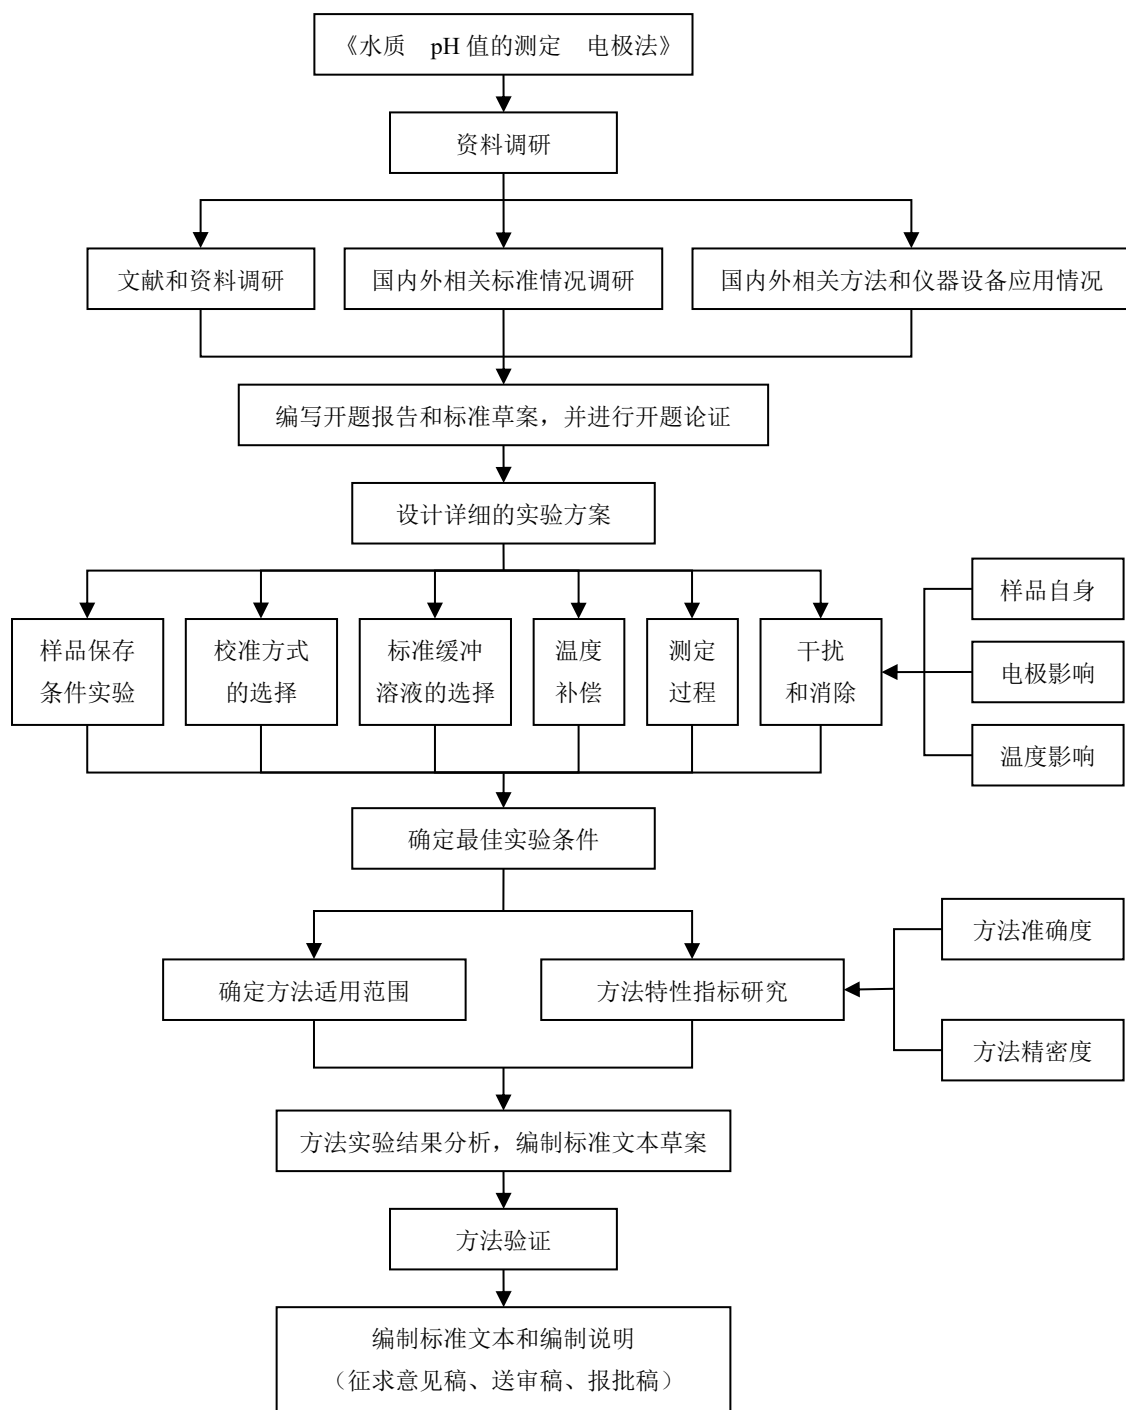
《水质　pH 值的测定　电极法》

资料调研

文献和资料调研

国内外相关标准情况调研

国内外相关方法和仪器设备应用情况

编写开题报告和标准草案，并进行开题论证

设计详细的实验方案

样品保存条件实验

校准方式的选择

标准缓冲溶液的选择

温度补偿

测定过程

干扰和消除

样品自身

电极影响

温度影响

确定最佳实验条件

确定方法适用范围

方法特性指标研究

方法准确度

方法精密度

方法实验结果分析，编制标准文本草案

方法验证

编制标准文本和编制说明
（征求意见稿、送审稿、报批稿）